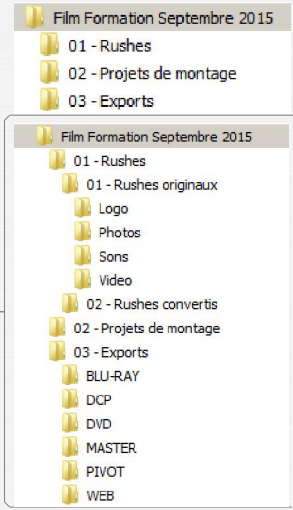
Film Formation Septembre 2015
01 - Rushes
02 - Projets de montage
03 - Exports

Film Formation Septembre 2015
01 - Rushes
01 - Rushes originaux
Logo
Photos
Sons
Video
02 - Rushes convertis
02 - Projets de montage
03 - Exports
BLU-RAY
DCP
DVD
MASTER
PIVOT
WEB